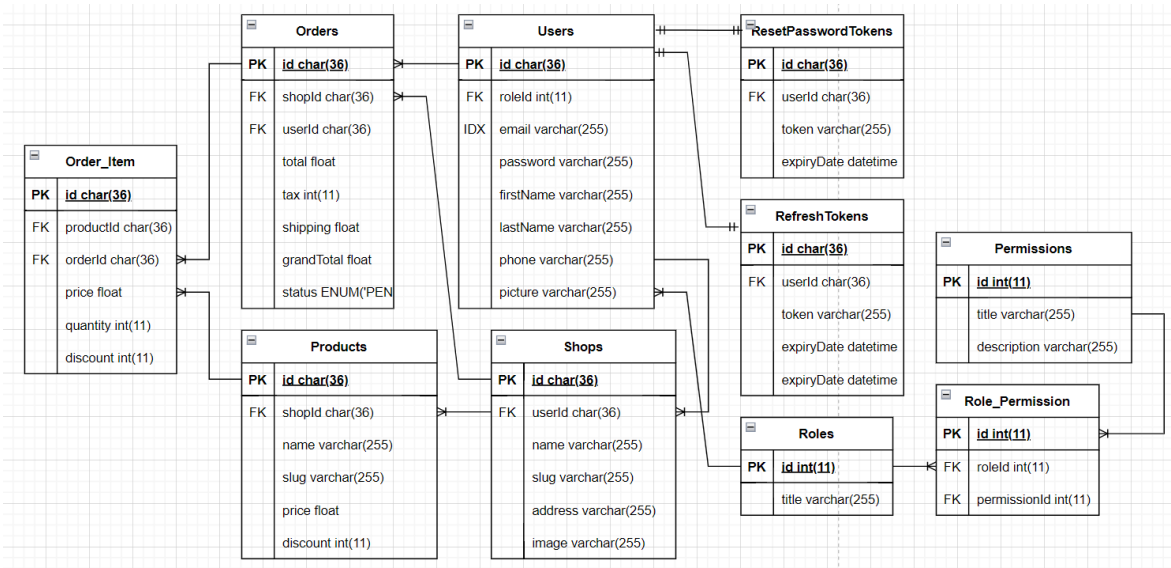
Orders

| PK | id char(36) |
|---|---|
| FK | shopId char(36) |
| FK | userId char(36) |
| | total float |
| | tax int(11) |
| | shipping float |
| | grandTotal float |
| | status ENUM('PEN |

Users

| PK | id char(36) |
|---|---|
| FK | roleId int(11) |
| IDX | email varchar(255) |
| | password varchar(255) |
| | firstName varchar(255) |
| | lastName varchar(255) |
| | phone varchar(255) |
| | picture varchar(255) |

ResetPasswordTokens

| PK | id char(36) |
|---|---|
| FK | userId char(36) |
| | token varchar(255) |
| | expiryDate datetime |

Order_Item

| PK | id char(36) |
|---|---|
| FK | productId char(36) |
| FK | orderId char(36) |
| | price float |
| | quantity int(11) |
| | discount int(11) |

RefreshTokens

| PK | id char(36) |
|---|---|
| FK | userId char(36) |
| | token varchar(255) |
| | expiryDate datetime |
| | expiryDate datetime |

Permissions

| PK | id int(11) |
|---|---|
| | title varchar(255) |
| | description varchar(255) |

Products

| PK | id char(36) |
|---|---|
| FK | shopId char(36) |
| | name varchar(255) |
| | slug varchar(255) |
| | price float |
| | discount int(11) |

Shops

| PK | id char(36) |
|---|---|
| FK | userId char(36) |
| | name varchar(255) |
| | slug varchar(255) |
| | address varchar(255) |
| | image varchar(255) |

Roles

| PK | id int(11) |
|---|---|
| | title varchar(255) |

Role_Permission

| PK | id int(11) |
|---|---|
| FK | roleId int(11) |
| FK | permissionId int(11) |